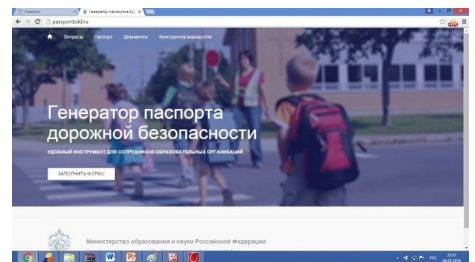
passportbdd.ru

Вопросы Паспорт Документы Конструктор маршрутов

Генератор паспорта дорожной безопасности

УДОБНЫЙ ИНСТРУМЕНТ ДЛЯ СОТРУДНИКОВ ОБРАЗОВАТЕЛЬНЫХ ОРГАНИЗАЦИЙ

ЗАПОЛНИТЬ ФОРМУ

Министерство образования и науки Российской Федерации